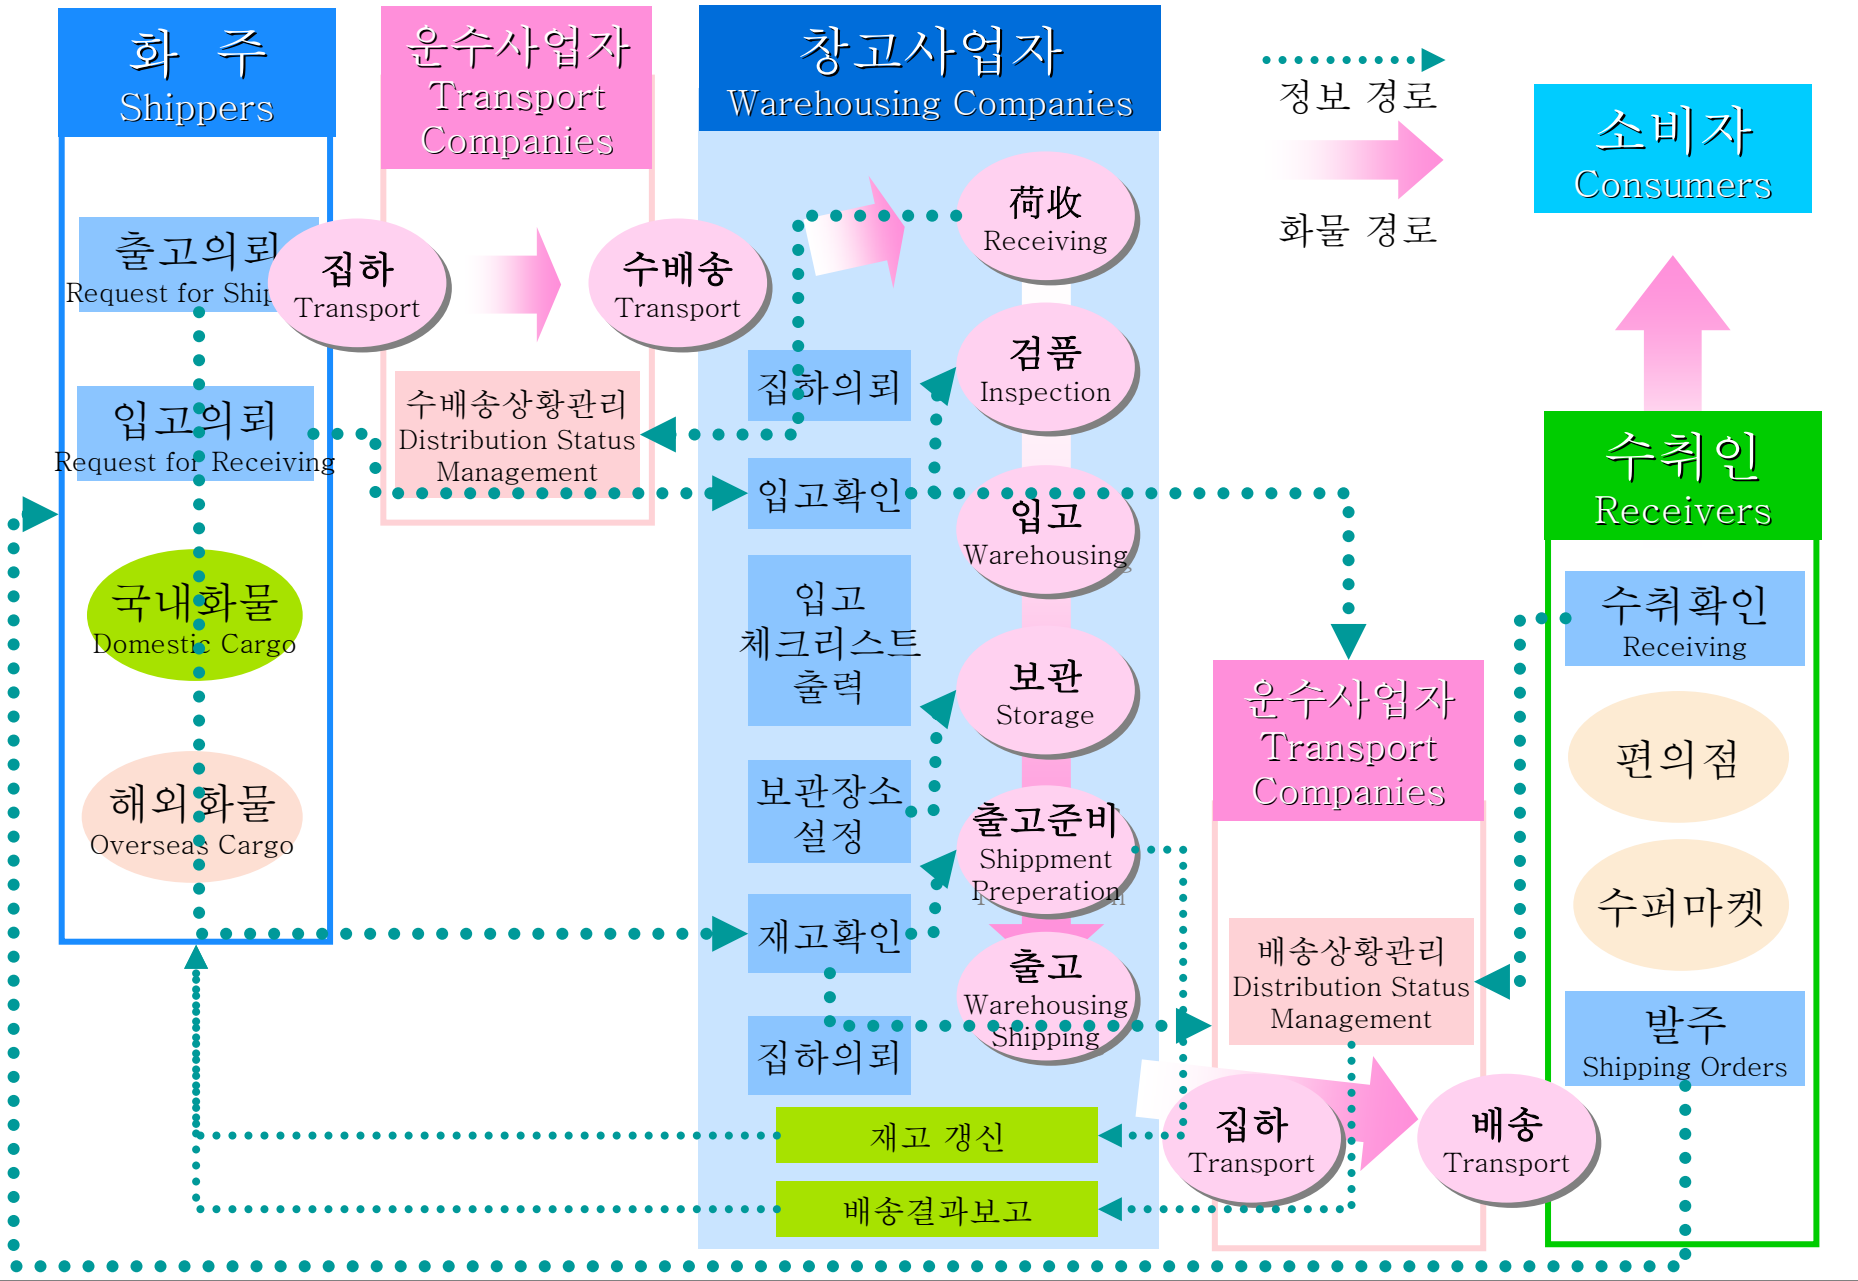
화 주
Shippers

운수사업자
Transport Companies

창고사업자
Warehousing Companies

정보 경로

화물 경로

소비자
Consumers

출고의뢰
Request for Ship

집하
Transport

수배송
Transport

荷收
Receiving

검품
Inspection

집하의뢰

입고의뢰
Request for Receiving

수배송상황관리
Distribution Status Management

입고확인

입고
Warehousing

수취인
Receivers

국내화물
Domestic Cargo

입고
체크리스트
출력

수취확인
Receiving

보관
Storage

운수사업자
Transport Companies

편의점

해외화물
Overseas Cargo

보관장소
설정

출고준비
Shippment Preperation

수퍼마켓

재고확인

출고
Warehousing Shipping

배송상황관리
Distribution Status Management

집하의뢰

발주
Shipping Orders

재고 갱신

집하
Transport

배송
Transport

배송결과보고